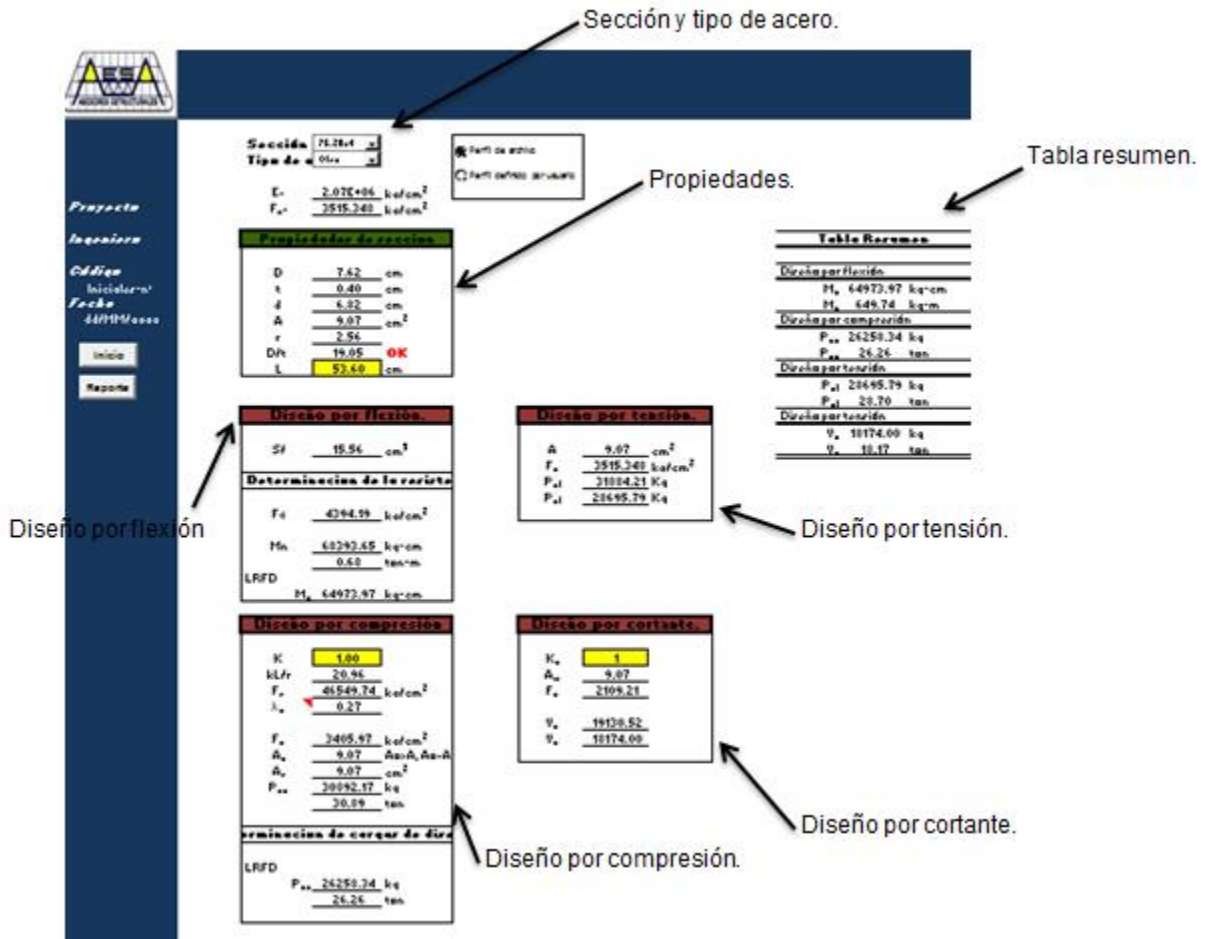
Sección y tipo de acero.

Sección 76.20x4
Tipo de a Otro

Perfil de archivo
Perfil definido por usuario

E= 2.07E+06 kg/cm$^2$
F$_y$= 3515.340 kg/cm$^2$

Propiedades.

Tabla resumen.

Proyecto
Ingeniero
Código
Iniciales-n°
Fecha
dd/MM/aaaa

Inicio
Reporte

Propiedades de sección

D 7.62 cm
t 0.40 cm
d 6.82 cm
A 9.07 cm$^2$
r 2.56
D/t 19.05 OK
L 53.60 cm

Tabla Resumen

Diseño por flexión
M$_u$ 64973.97 kg-cm
M$_u$ 649.74 kg-m
Diseño por compresión
P$_{cr}$ 26250.34 kg
P$_{cr}$ 26.26 ton
Diseño por tensión
P$_{nt}$ 28695.79 kg
P$_{nt}$ 28.70 ton
Diseño por tensión
V$_u$ 18174.00 kg
V$_u$ 18.17 ton

Diseño por flexión.

S† 15.56 cm$^3$

Determinacion de la resista

Fc 4394.19 kg/cm$^2$

Mn 68293.65 kg-cm
0.68 ton-m
LRFD
M$_u$ 64973.97 kg-cm

Diseño por flexión

Diseño por tensión.

A 9.07 cm$^2$
F$_y$ 3515.340 kg/cm$^2$
P$_{nt}$ 31884.21 Kg
P$_{nt}$ 28695.79 Kg

Diseño por tensión.

Diseño por compresión

K 1.00
kL/r 20.96
F$_e$ 46549.74 kg/cm$^2$
λ$_c$ 0.27

F$_{cr}$ 3405.97 kg/cm$^2$
A$_e$ 9.07 Ae=A, Ae-A
A$_g$ 9.07 cm$^2$
P$_{cr}$ 30892.17 kg
30.89 ton

rminacion de cargas de dis

LRFD
P$_{cr}$ 26250.34 kg
26.26 ton

Diseño por cortante.

K$_v$ 1
A$_w$ 9.07
F$_v$ 2109.21

V$_n$ 19130.52
V$_u$ 18174.00

Diseño por cortante.

Diseño por compresión.